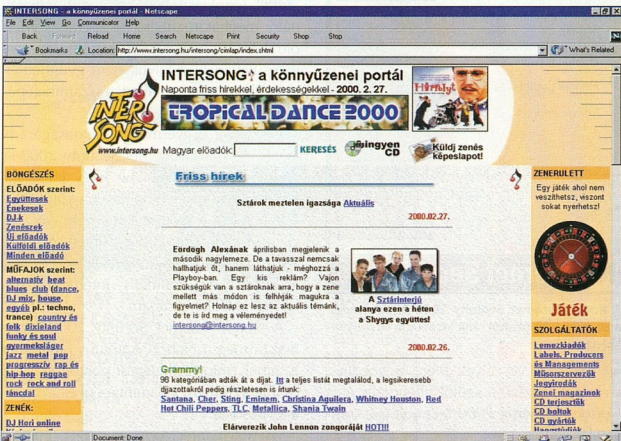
INTERSONG - a könnyűzenei portál - Netscape

File Edit View Go Communicator Help

Back Forward Reload Home Search Netscape Print Security Shop Stop

Bookmarks Location: http://www.intersong.hu/intersong/cimlap/index.shtml What's Related

INTER SONG
www.intersong.hu

INTERSONG a könnyűzenei portál
Naponta friss hírekkel, érdekességekkel - 2000. 2. 27.

TROPICAL DANCE 2000

Magyar előadók: KERESÉS

Ingyen CD

Küldj zenés képeslapot!

BÖNGÉSZÉS

ELŐADÓK szerint:
Együttesek
Énekesek
DJ-k
Zenészek
Új előadók
Külföldi előadók
Minden előadó

MŰFAJOK szerint:
alternatív beat blues club (dance, DJ mix, house, egyéb pl.: techno, trance) country és folk dixieland funky és soul gyermekslágerjazz metal pop progresszív rap és hip-hop reggae rock rock and roll táncdal

ZENÉK:
DJ Hori online

Friss hírek

Sztárok meztelen igazsága Aktuális

2000.02.27.

Eordogh Alexának áprilisban megjelenik a második nagylemeze. De a tavasszal nemcsak hallhatjuk őt, hanem láthatjuk - meghozzá a Playboy-ban. Egy kis reklám? Vajon szükségük van a sztároknak arra, hogy a zene mellett más módon is felhívják magukra a figyelmet? Holnap ez lesz az aktuális témánk, de te is írd meg a véleményedet!
intersong@intersong.hu

A Sztárinterjú alanya ezen a héten a Shygys együttes!

2000.02.26.

Grammy!
96 kategóriában adták át a díjat. Itt a teljes listát megtalálod, a legsikeresebb díjazottakról pedig részletesen is írunk:
Santana, Cher, Sting, Eminem, Christina Aguilera, Whitney Houston, Red Hot Chili Peppers, TLC, Metallica, Shania Twain

Elárverezik John Lennon zongoráját HOT!!!

ZENERULETT
Egy játék ahol nem veszíthetsz, viszont sokat nyerhetsz!

Játék

SZOLGÁLTATÓK
Lemezkiadók
Labels, Producers és Managements
Műsorszervezők
Jegyirodák
Zenei magazinok
CD terjesztők
CD boltok
CD gyártók

Document: Done